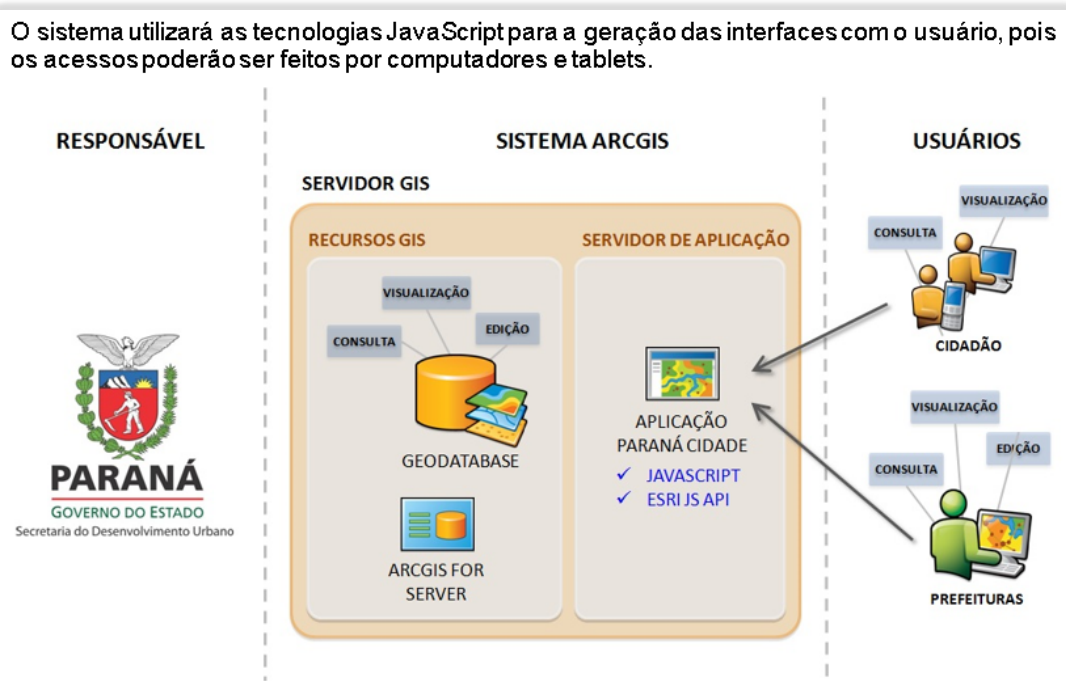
O sistema utilizará as tecnologias JavaScript para a geração das interfaces com o usuário, pois os acessos poderão ser feitos por computadores e tablets.

RESPONSÁVEL

SISTEMA ARCGIS

USUÁRIOS

SERVIDOR GIS

RECURSOS GIS

SERVIDOR DE APLICAÇÃO

VISUALIZAÇÃO

CONSULTA

EDIÇÃO

GEODATABASE

ARCGIS FOR SERVER

APLICAÇÃO PARANÁ CIDADE
✓ JAVASCRIPT
✓ ESRI JS API

PARANÁ
GOVERNO DO ESTADO
Secretaria do Desenvolvimento Urbano

VISUALIZAÇÃO

CONSULTA

CIDADÃO

VISUALIZAÇÃO

EDIÇÃO

CONSULTA

PREFEITURAS